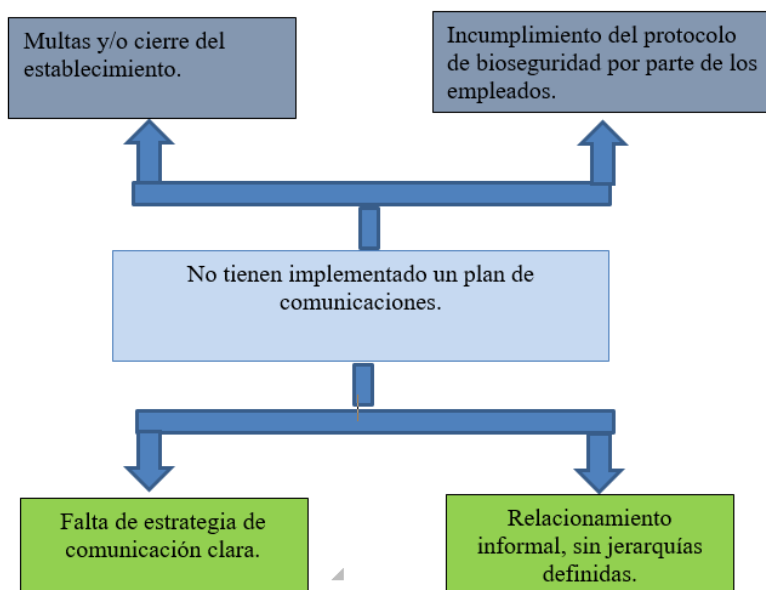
Multas y/o cierre del establecimiento.

Incumplimiento del protocolo de bioseguridad por parte de los empleados.

No tienen implementado un plan de comunicaciones.

Falta de estrategia de comunicación clara.

Relacionamiento informal, sin jerarquías definidas.